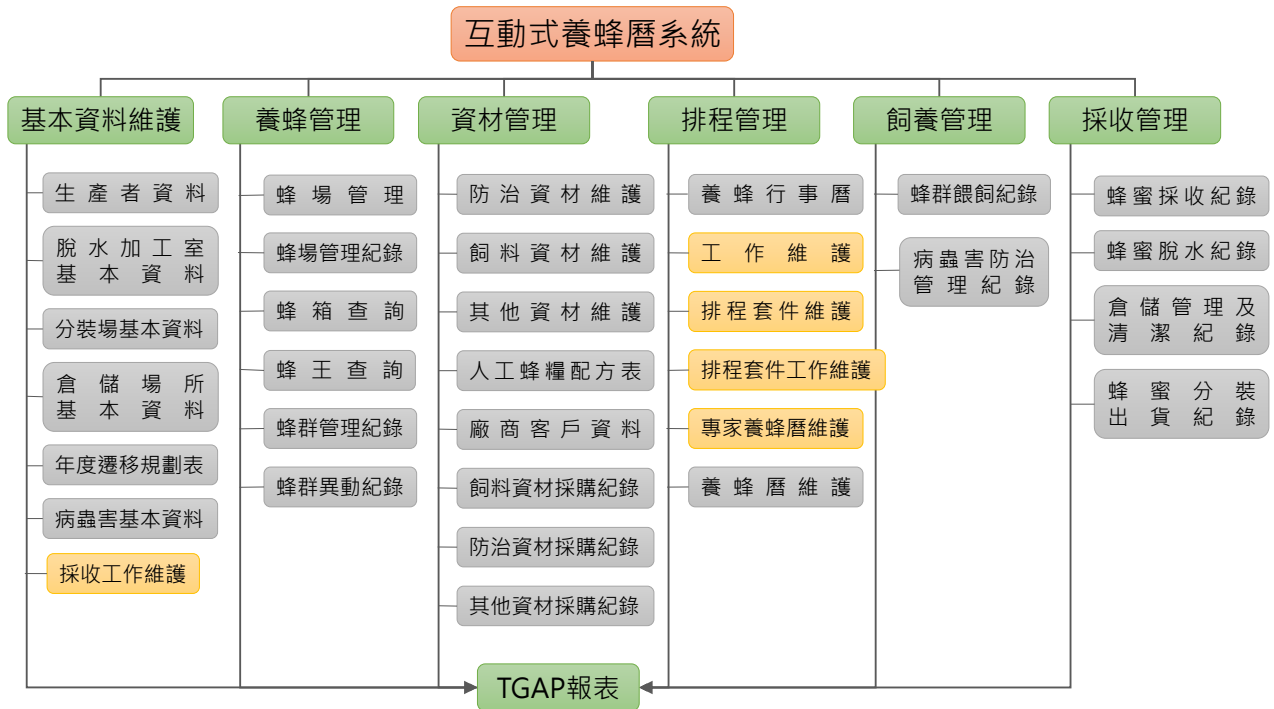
互動式養蜂曆系統

基本資料維護
生產者資料
脫水加工室基本資料
分裝場基本資料
倉儲場所基本資料
年度遷移規劃表
病蟲害基本資料
採收工作維護

養蜂管理
蜂場管理
蜂場管理紀錄
蜂箱查詢
蜂王查詢
蜂群管理紀錄
蜂群異動紀錄

資材管理
防治資材維護
飼料資材維護
其他資材維護
人工蜂糧配方表
廠商客戶資料
飼料資材採購紀錄
防治資材採購紀錄
其他資材採購紀錄

排程管理
養蜂行事曆
工作維護
排程套件維護
排程套件工作維護
專家養蜂曆維護
養蜂曆維護

飼養管理
蜂群餵飼紀錄
病蟲害防治管理紀錄

採收管理
蜂蜜採收紀錄
蜂蜜脫水紀錄
倉儲管理及清潔紀錄
蜂蜜分裝出貨紀錄

TGAP報表